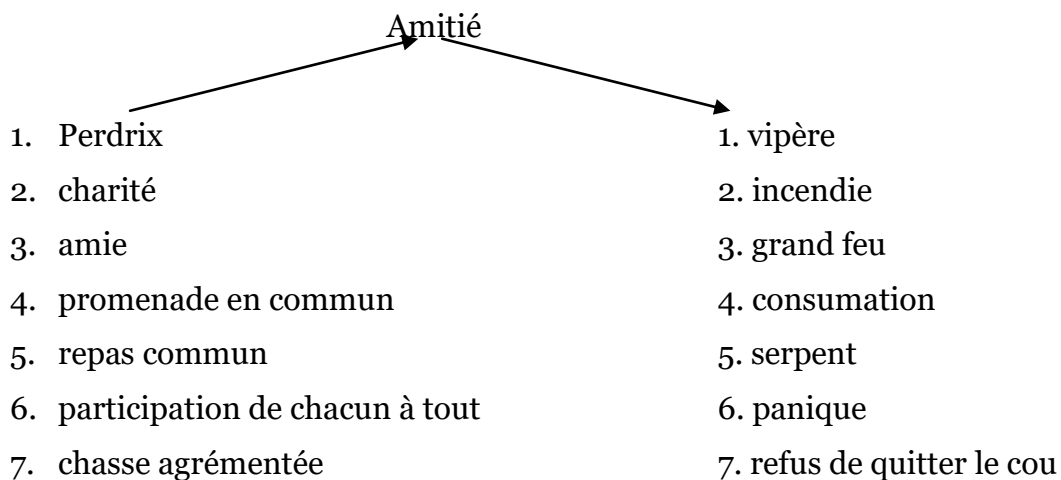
Amitié

1. Perdrix
2. charité
3. amie
4. promenade en commun
5. repas commun
6. participation de chacun à tout
7. chasse agrémentée

1. vipère
2. incendie
3. grand feu
4. consumation
5. serpent
6. panique
7. refus de quitter le cou